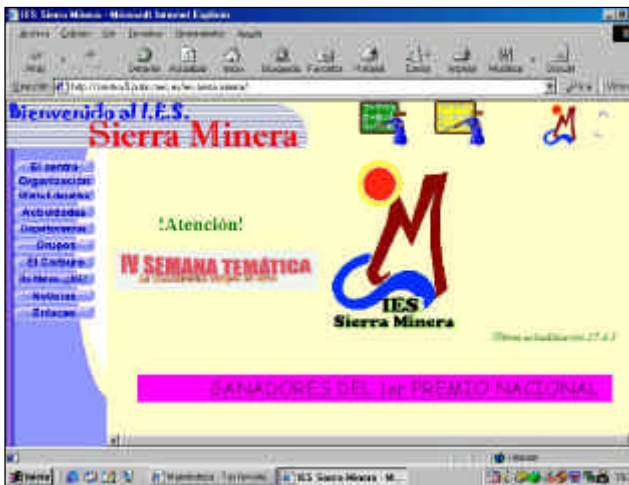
IES Sierra Minera - Microsoft Internet Explorer

Archivo Edición Ver Favoritos Herramientas Ayuda

Atrás Detener Actualizar Inicio Búsqueda Favoritos Historial Correo Imprimir Modificar Discutir

Dirección http://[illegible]/ies.sierra.minera/ Ir Vínculos

Bienvenido al I.E.S.
Sierra Minera

El centro
Organización
Vida Educativa
Actividades
Departamentos
Grupos
El Cañaveral
Ambiente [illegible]
Noticias
Enlaces

¡Atención!

IV SEMANA TEMÁTICA
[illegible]

IES
Sierra Minera

Última actualización 27.4.1

GANADORES DEL 1er PREMIO NACIONAL

Listo

Inicio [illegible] IES Sierra Minera - M...